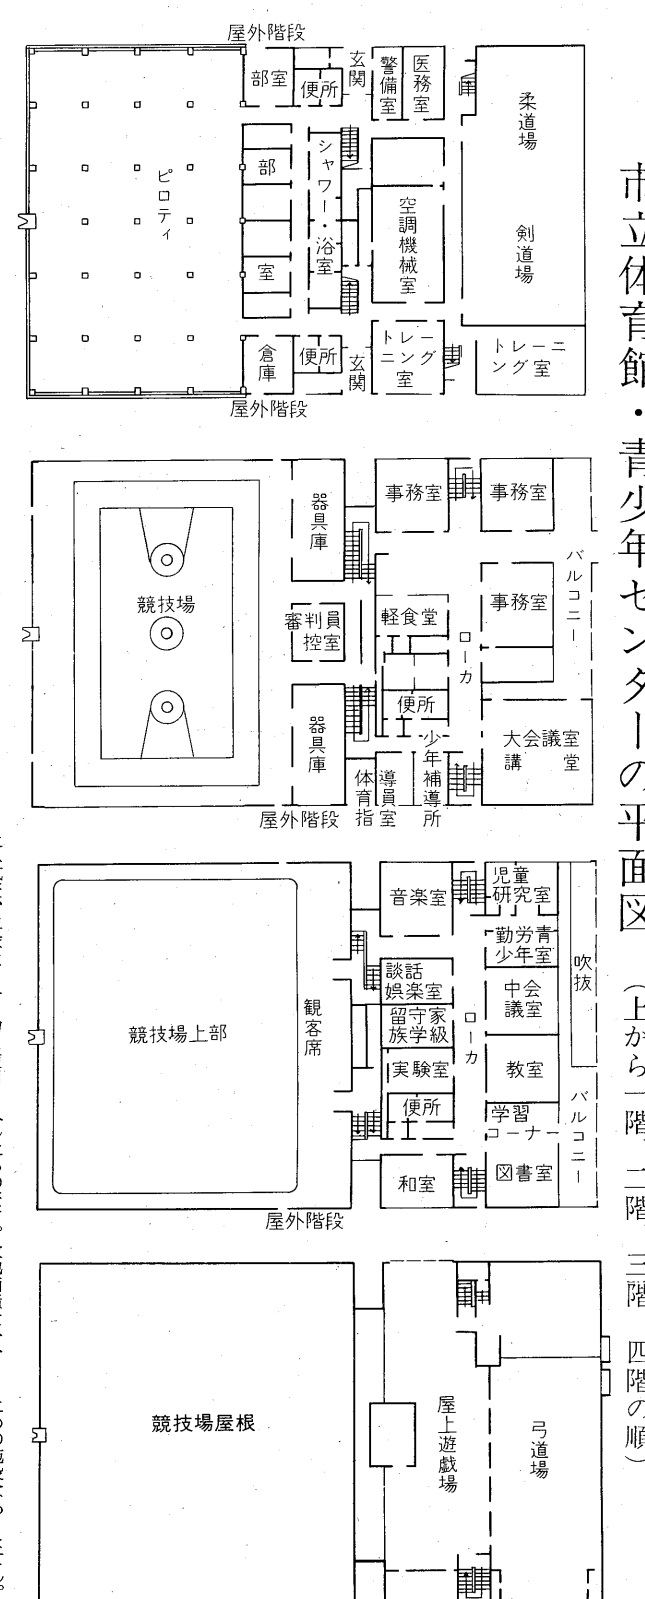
市立体育館・青少年センターの平面図（上から一階、二階、三階、四階の順）

屋外階段
部室
便所
玄関
警備室
医務室
柔道場
部
ピロティ
シャワー・浴室
空調機械室
剣道場
室
倉庫
便所
玄関
トレーニング室
トレーニング室
屋外階段

器具庫
事務室
事務室
バルコニー
競技場
審判員控室
軽食堂
ローカ
事務室
便所
器具庫
体育指導員室
少年補導所
大会議室 講堂
屋外階段

音楽室
児童研究室
勤労青少年室
吹抜
談話娯楽室
中会議室
競技場上部
観客席
留守家族学級
ローカ
実験室
教室
便所
学習コーナー
バルコニー
和室
図書室
屋外階段

競技場屋根
屋上遊戯場
弓道場